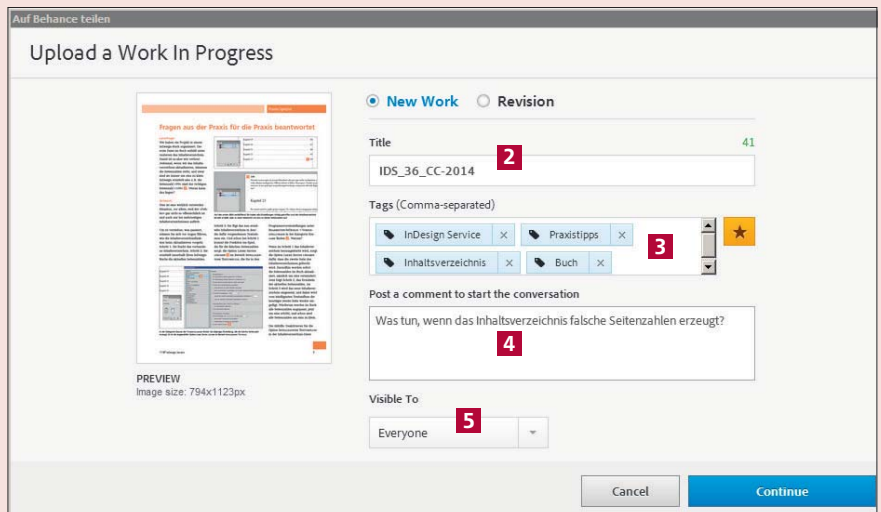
Auf Behance teilen

Upload a Work In Progress

Fragen aus der Praxis für die Praxis beantwortet

PREVIEW
Image size: 794x1123px

New Work Revision

Title 41

IDS_36_CC-2014 2

Tags (Comma-separated)

InDesign Service × Praxistipps × 3
Inhaltsverzeichnis × Buch ×

Post a comment to start the conversation

Was tun, wenn das Inhaltsverzeichnis falsche Seitenzahlen erzeugt? 4

Visible To 5

Everyone

Cancel Continue